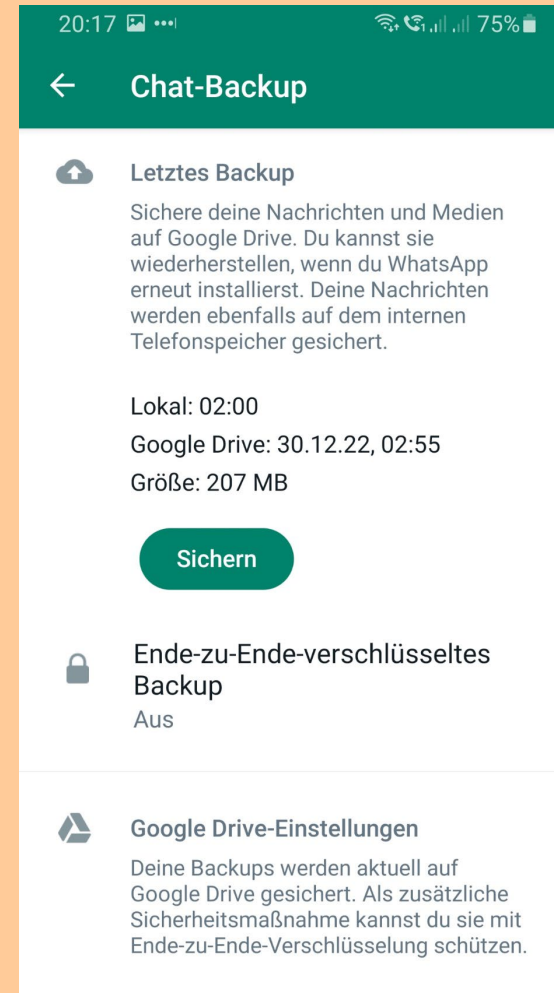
20:17 75%

Chat-Backup

Letztes Backup

Sichere deine Nachrichten und Medien auf Google Drive. Du kannst sie wiederherstellen, wenn du WhatsApp erneut installierst. Deine Nachrichten werden ebenfalls auf dem internen Telefonspeicher gesichert.

Lokal: 02:00

Google Drive: 30.12.22, 02:55

Größe: 207 MB

Sichern

Ende-zu-Ende-verschlüsseltes Backup

Aus

Google Drive-Einstellungen

Deine Backups werden aktuell auf Google Drive gesichert. Als zusätzliche Sicherheitsmaßnahme kannst du sie mit Ende-zu-Ende-Verschlüsselung schützen.